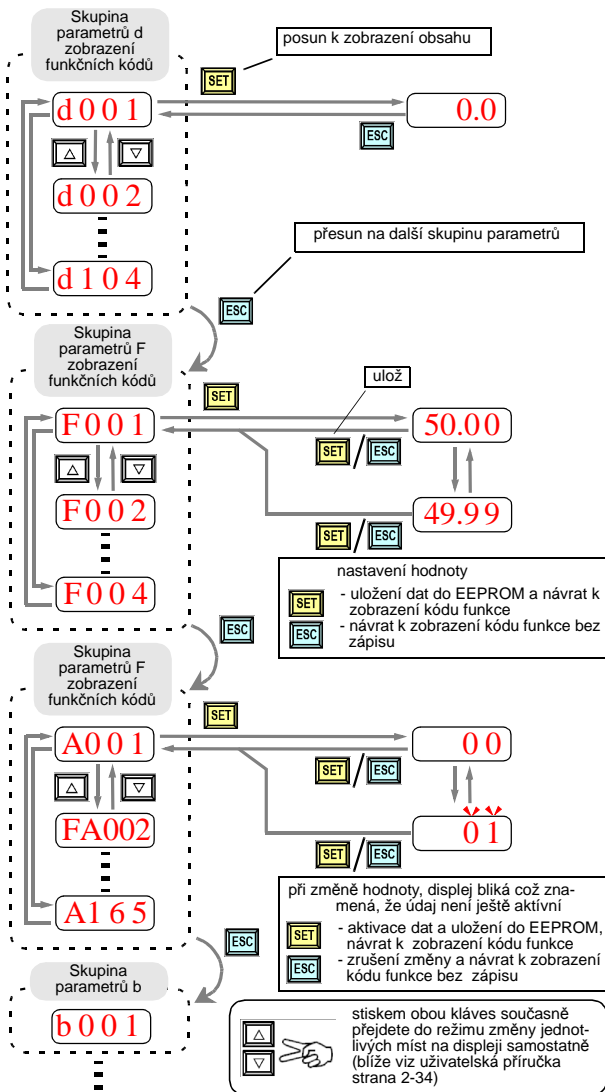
Skupina parametrů d zobrazení funkčních kódů

posun k zobrazení obsahu

SET

d 0 0 1

0.0

ESC

△ ▽

d 0 0 2

přesun na další skupinu parametrů

d 1 0 4

ESC

Skupina parametrů F zobrazení funkčních kódů

SET

ulož

F 0 0 1

SET / ESC

50.00

△ ▽

F 0 0 2

SET / ESC

49.99

nastavení hodnoty

SET - uložení dat do EEPROM a návrat k zobrazení kódu funkce

ESC - návrat k zobrazení kódu funkce bez zápisu

F 0 0 4

ESC

Skupina parametrů F zobrazení funkčních kódů

SET

A 0 0 1

SET / ESC

0 0

△ ▽

FA002

SET / ESC

0 1

při změně hodnoty, displej bliká což znamená, že údaj není ještě aktivní

A 1 6 5

SET - aktivace dat a uložení do EEPROM, návrat k zobrazení kódu funkce

ESC - zrušení změny a návrat k zobrazení kódu funkce bez zápisu

ESC

Skupina parametrů b

b 0 0 1

△ ▽

stiskem obou kláves současně přejdete do režimu změny jednotlivých míst na displeji samostatně (blíže viz uživatelská příručka strana 2-34)